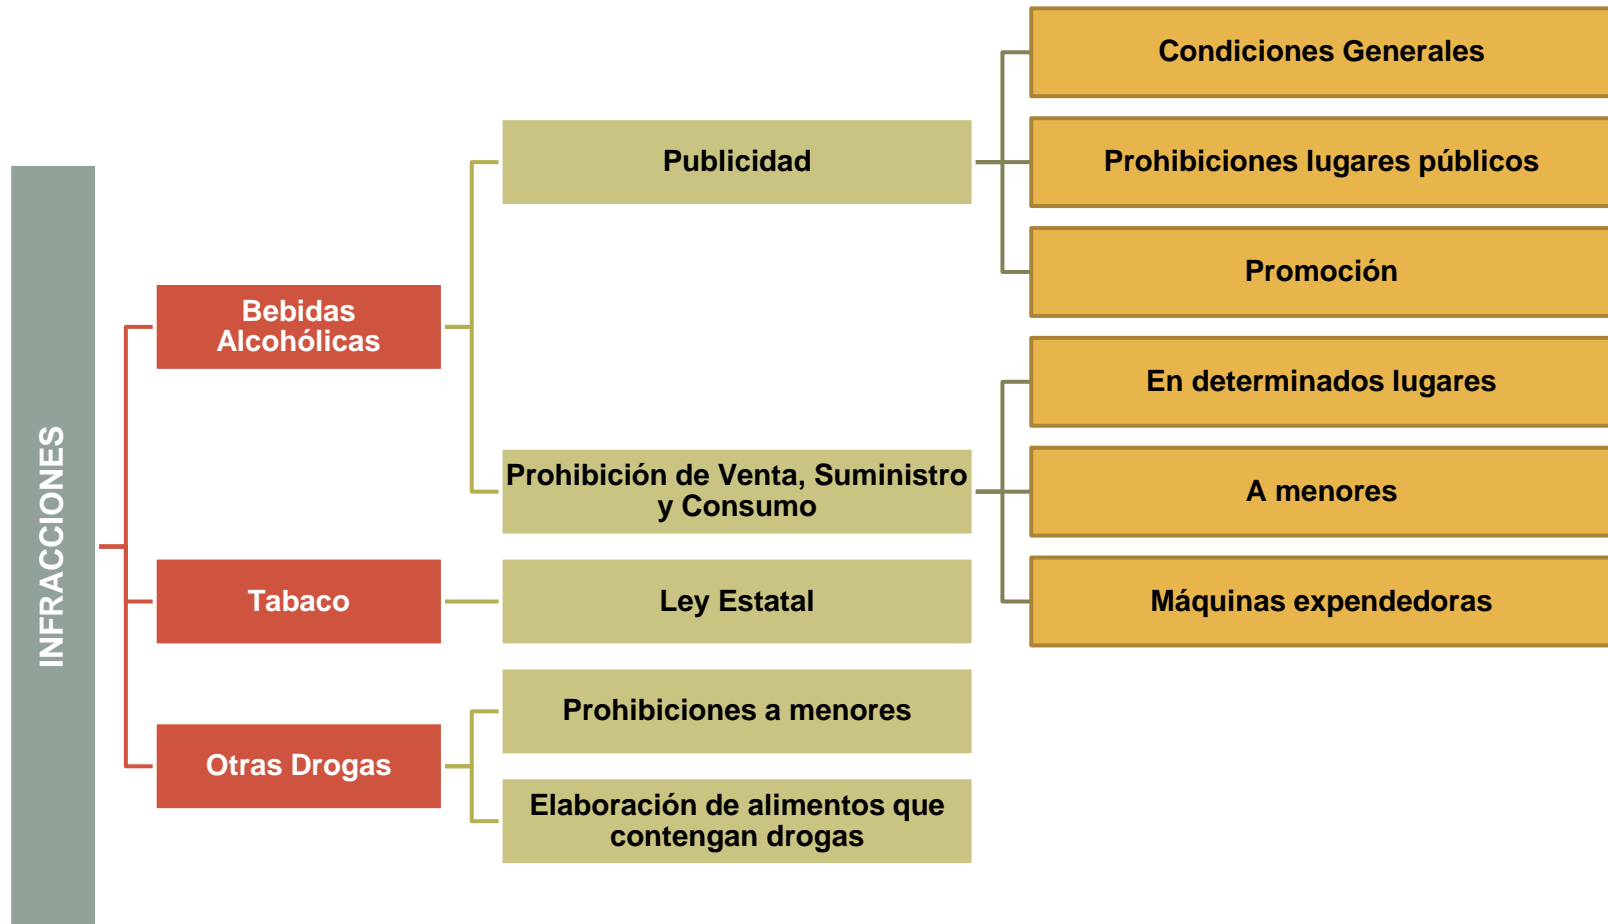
INFRACCIONES

Bebidas Alcohólicas

Publicidad

Condiciones Generales

Prohibiciones lugares públicos

Promoción

Prohibición de Venta, Suministro y Consumo

En determinados lugares

A menores

Máquinas expendedoras

Tabaco

Ley Estatal

Otras Drogas

Prohibiciones a menores

Elaboración de alimentos que contengan drogas